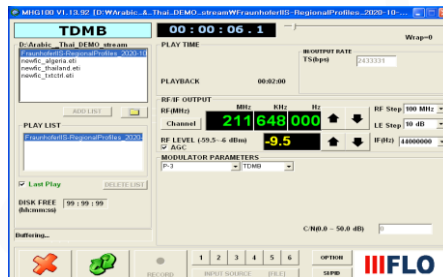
MHG100 V1.13.92 [D:\Arabic_&_Thai_DEMO_stream\FraunhoferIIS-RegionalProfiles_2020-10-...

TDMB

00 : 00 : 06 . 1

Wrap=0

D:\Arabic__Thai_DEMO_stream

FraunhoferIIS-RegionalProfiles_2020-10

newfic_algeria.eti

newfic_thailand.eti

newfic_txtctrl.eti

PLAY TIME

IB/OUTPUT RATE

TS(bps)

2433331

PLAYBACK

00:02:00

ADD LIST

PLAY LIST

FraunhoferIIS-RegionalProfiles_2020

RF/IF OUTPUT

RF(MHz)

MHz

KHz

Hz

Channel

211 648 000

RF Step 100 MHz

RF LEVEL (-59.5~-6 dBm)

-9.5

LE Step 10 dB

AGC

IF(Hz) 44000000

MODULATOR PARAMETERS

P-3

TDMB

Last Play

DELETE LIST

DISK FREE (hh:mm:ss)

99 : 99 : 99

C/N(0.0 ~ 50.0 dB)

0

Buffering...

RECORD

1 2 3 4 5 6

INPUT SOURCE

[FILE]

OPTION

SUPID

IIIFLO